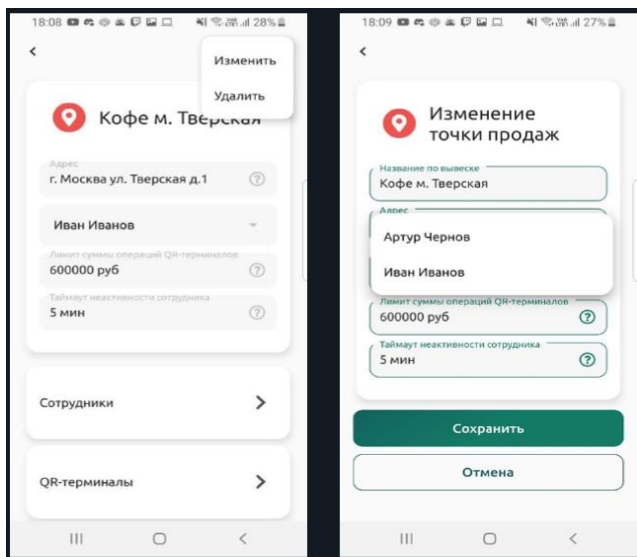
18:08 28%

<

Изменить

Удалить

Кофе м. Тверская

Адрес
г. Москва ул. Тверская д.1 ?

Иван Иванов

Лимит суммы операций QR-терминалов
600000 руб ?

Таймаут неактивности сотрудника
5 мин ?

Сотрудники >

QR-терминалы >

18:09 27%

<

Изменение точки продаж

Название по вывеске
Кофе м. Тверская

Адрес

Артур Чернов

Иван Иванов

Лимит суммы операций QR-терминалов
600000 руб ?

Таймаут неактивности сотрудника
5 мин ?

Сохранить

Отмена